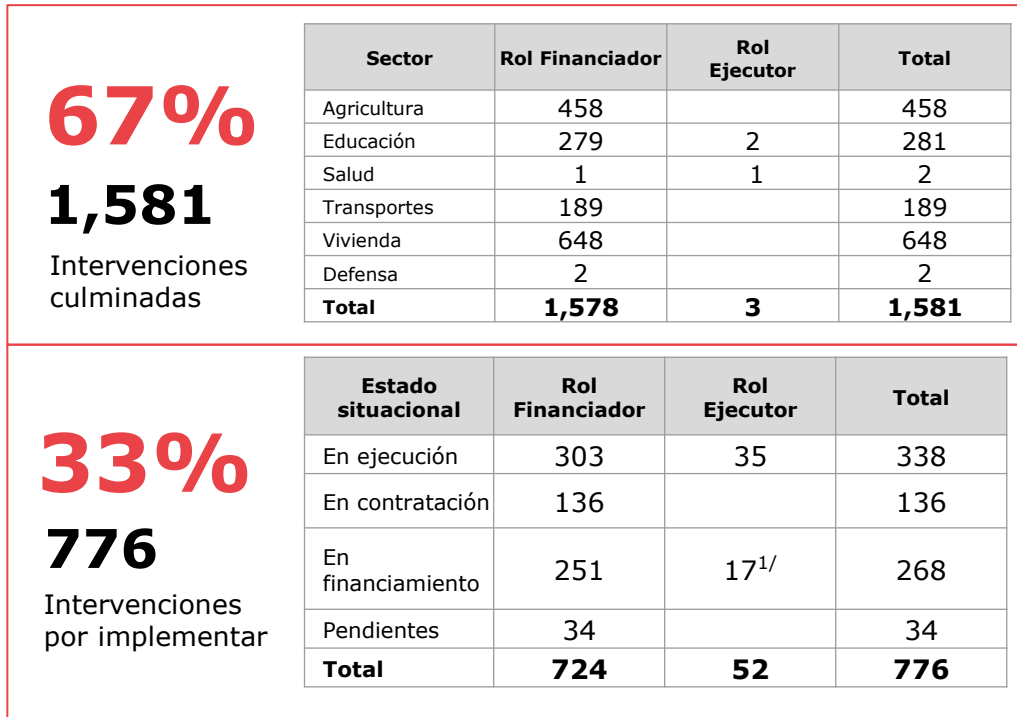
67%

1,581

Intervenciones culminadas

| Sector | Rol Financiador | Rol Ejecutor | Total |
|---|---|---|---|
| Agricultura | 458 | | 458 |
| Educación | 279 | 2 | 281 |
| Salud | 1 | 1 | 2 |
| Transportes | 189 | | 189 |
| Vivienda | 648 | | 648 |
| Defensa | 2 | | 2 |
| **Total** | **1,578** | **3** | **1,581** |

33%

776

Intervenciones por implementar

| Estado situacional | Rol Financiador | Rol Ejecutor | Total |
|---|---|---|---|
| En ejecución | 303 | 35 | 338 |
| En contratación | 136 | | 136 |
| En financiamiento | 251 | $17^{1/}$ | 268 |
| Pendientes | 34 | | 34 |
| **Total** | **724** | **52** | **776** |